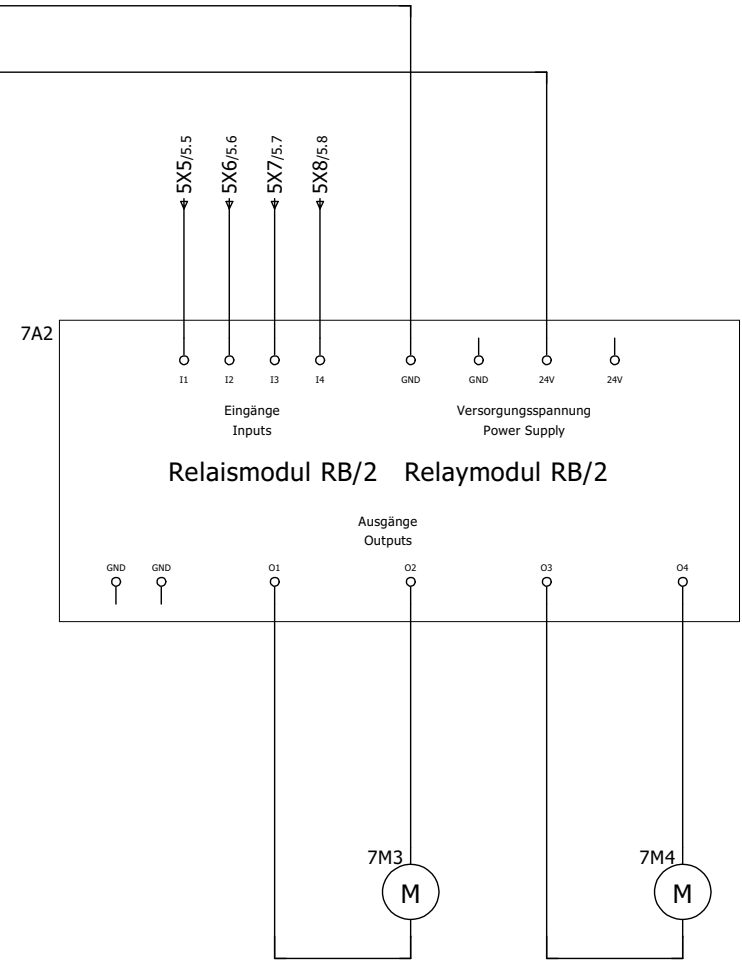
5X5/5.5
5X6/5.6
5X7/5.7
5X8/5.8

7A2

I1 I2 I3 I4

GND GND 24V 24V

Eingänge
Inputs

Versorgungsspannung
Power Supply

Relaismodul RB/2 Relaymodul RB/2

Ausgänge
Outputs

GND GND O1 O2 O3 O4

7M3
M

7M4
M